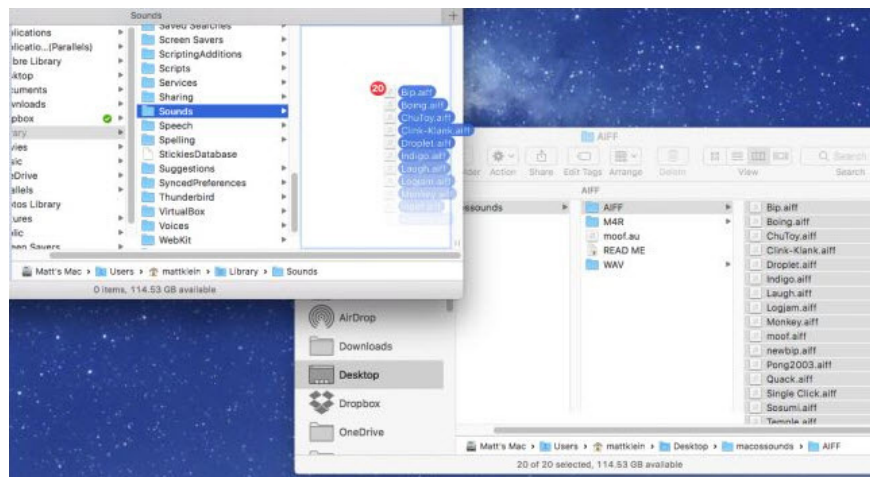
Sounds

plications
plicatio...(Parallels)
ibre Library
sktop
cuments
wnloads
opbox
rary
vies
sic
eDrive
allels
otos Library
tures
blic
een Savers

Saved Searches
Screen Savers
ScriptingAdditions
Scripts
Services
Sharing
Sounds
Speech
Spelling
StickiesDatabase
Suggestions
SyncedPreferences
Thunderbird
VirtualBox
Voices
WebKit

20
Bip.aiff
Boing.aiff
ChuToy.aiff
Clink-Klank.aiff
Droplet.aiff
Indigo.aiff
Laugh.aiff
Logjam.aiff
Monkey.aiff

Matt's Mac › Users › mattklein › Library › Sounds
0 items, 114.53 GB available

AIFF
lder Action Share Edit Tags Arrange Delete View Search
AIFF

AirDrop
Downloads
Desktop
Dropbox
OneDrive

cossounds
AIFF
M4R
moof.au
READ ME
WAV

Bip.aiff
Boing.aiff
ChuToy.aiff
Clink-Klank.aiff
Droplet.aiff
Indigo.aiff
Laugh.aiff
Logjam.aiff
Monkey.aiff
moof.aiff
newbip.aiff
Pong2003.aiff
Quack.aiff
Single Click.aiff
Sosumi.aiff
Temple.aiff

Matt's Mac › Users › mattklein › Desktop › macossounds › AIFF
20 of 20 selected, 114.53 GB available